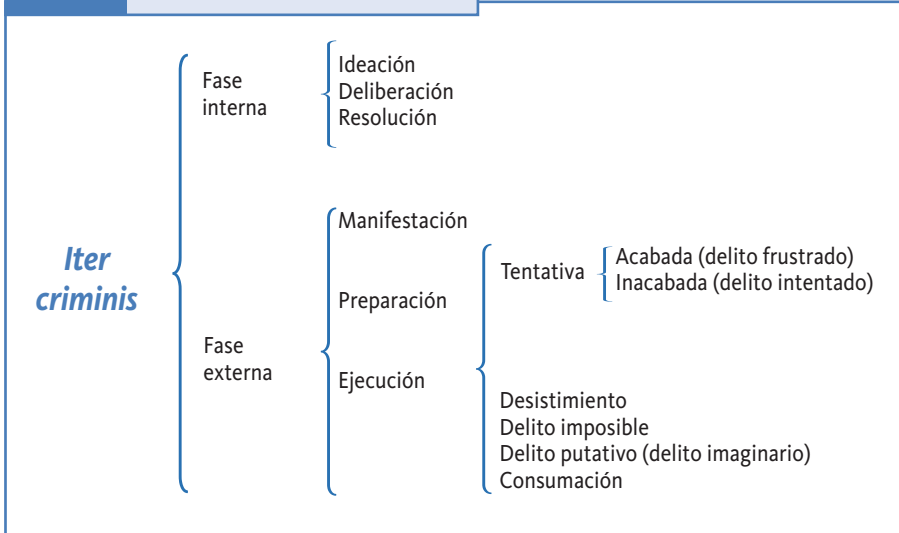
Iter criminis

Fase interna

Ideación
Deliberación
Resolución

Fase externa

Manifestación

Preparación

Ejecución

Tentativa

Acabada (delito frustrado)
Inacabada (delito intentado)

Desistimiento
Delito imposible
Delito putativo (delito imaginario)
Consumación